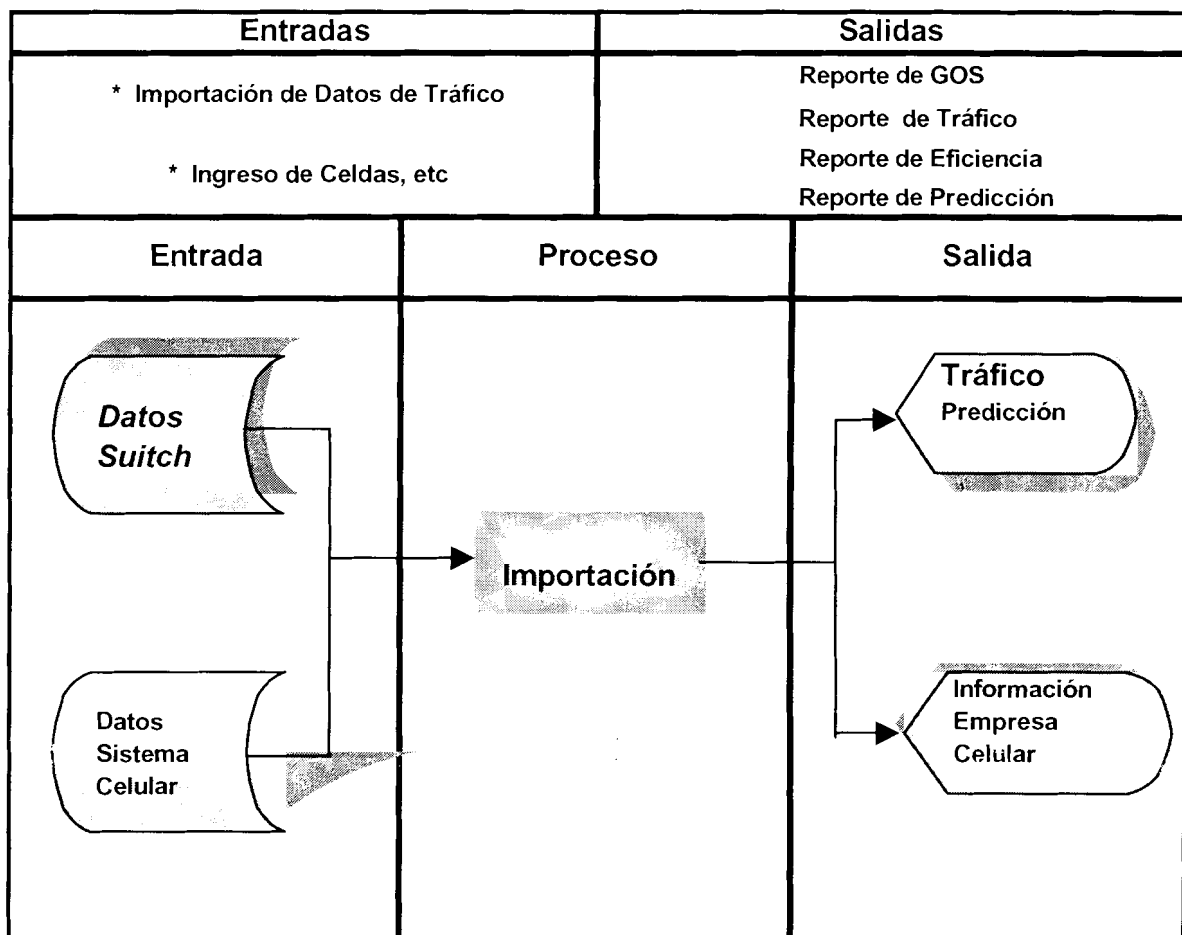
| Entradas | Salidas |
|---|---|
| * Importación de Datos de Tráfico<br><br>* Ingreso de Celdas, etc | Reporte de GOS<br>Reporte de Tráfico<br>Reporte de Eficiencia<br>Reporte de Predicción |

| Entrada | Proceso | Salida |
|---|---|---|

Datos Suitch

Datos Sistema Celular

Importación

Tráfico
Predicción

Información Empresa Celular